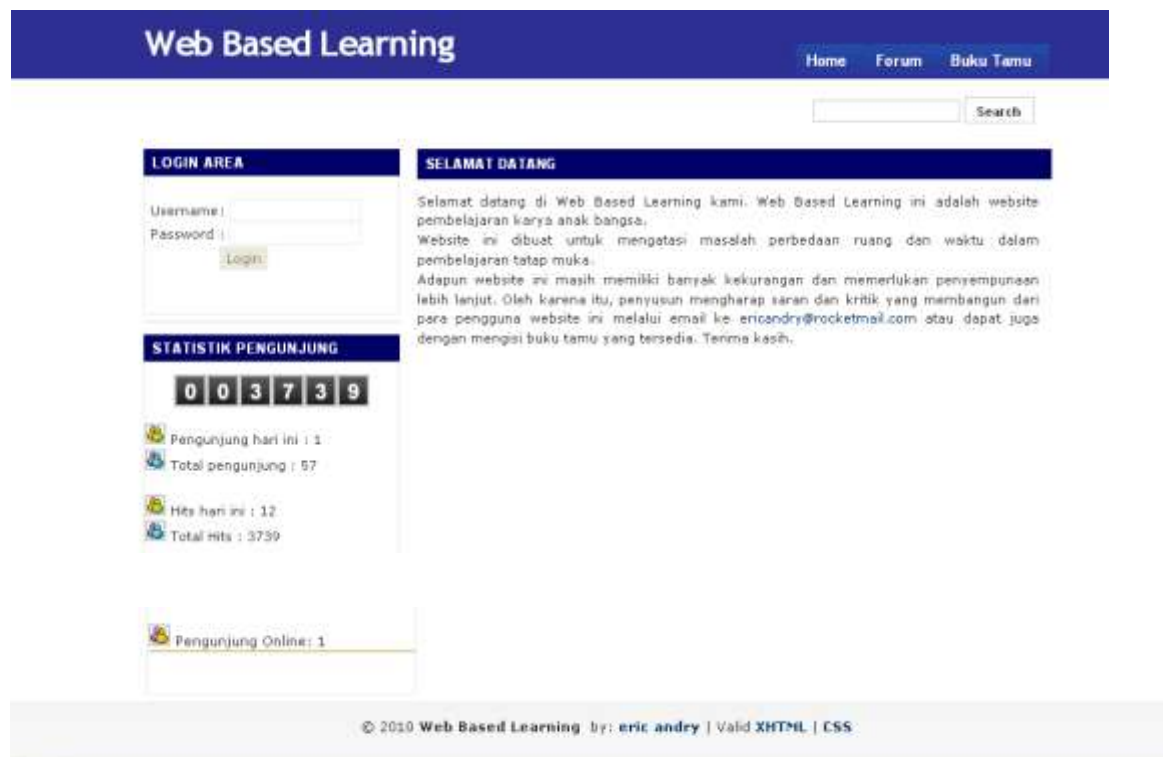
Web Based Learning

Home Forum Buku Tamu

Search

LOGIN AREA

Username :
Password :
Login

STATISTIK PENGUNJUNG

0 0 3 7 3 9

Pengunjung hari ini : 1
Total pengunjung : 57

Hits hari ini : 12
Total Hits : 3739

Pengunjung Online: 1

SELAMAT DATANG

Selamat datang di Web Based Learning kami. Web Based Learning ini adalah website pembelajaran karya anak bangsa.
Website ini dibuat untuk mengatasi masalah perbedaan ruang dan waktu dalam pembelajaran tatap muka.
Adapun website ini masih memiliki banyak kekurangan dan memerlukan penyempurnaan lebih lanjut. Oleh karena itu, penyusun mengharap saran dan kritik yang membangun dari para pengguna website ini melalui email ke ericandry@rocketmail.com atau dapat juga dengan mengisi buku tamu yang tersedia. Terima kasih.

© 2010 Web Based Learning by: eric andry | Valid XHTML | CSS